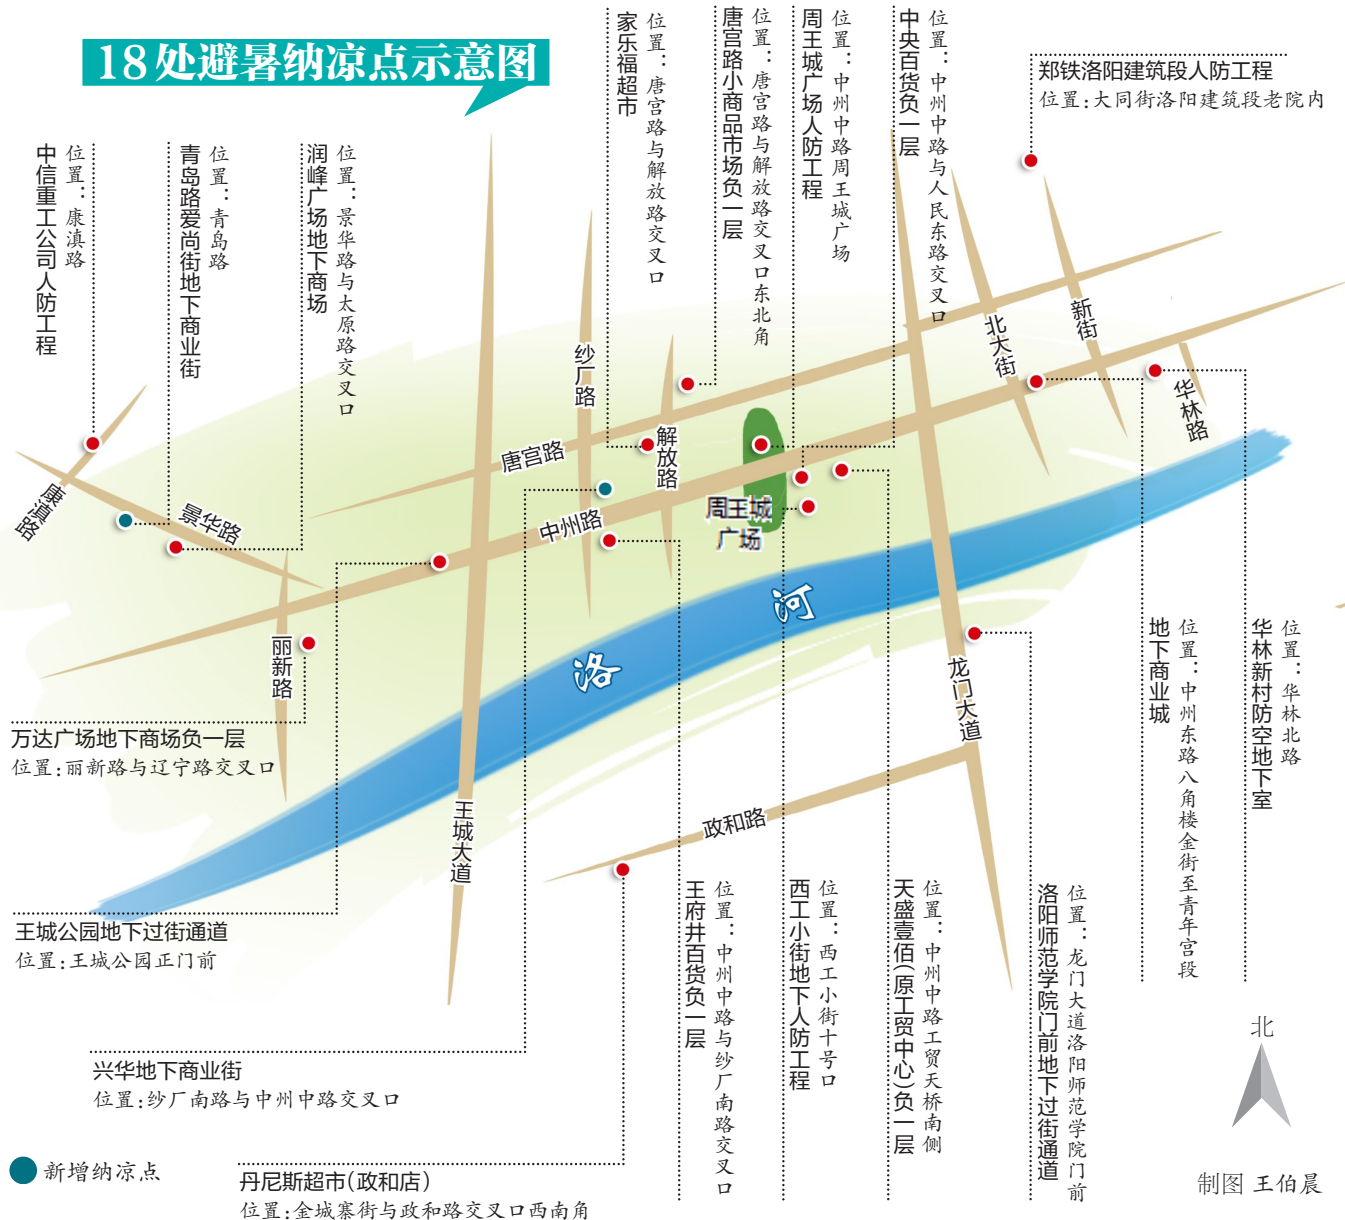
18处避暑纳凉点示意图

中信重工公司人防工程
位置：康滇路

青岛路爱尚街地下商业街
位置：青岛路

润峰广场地下商场
位置：景华路与太原路交叉口

家乐福超市
位置：唐宫路与解放路交叉口

唐宫路小商品市场负一层
位置：唐宫路与解放路交叉口东北角

周王城广场人防工程
位置：中州中路周王城广场

中央百货负一层
位置：中州中路与人民东路交叉口

郑铁洛阳建筑段人防工程
位置：大同街洛阳建筑段老院内

康滇路
景华路
唐宫路
纱厂路
解放路
中州路
周王城广场
北大街
新街
华林路
丽新路
河
洛
龙门大道
王城大道
政和路

万达广场地下商场负一层
位置：丽新路与辽宁路交叉口

王城公园地下过街通道
位置：王城公园正门前

兴华地下商业街
位置：纱厂南路与中州中路交叉口

丹尼斯超市(政和店)
位置：金城寨街与政和路交叉口西南角

王府井百货负一层
位置：中州中路与纱厂南路交叉口

西工小街地下人防工程
位置：西工小街十号口

天盛壹佰(原工贸中心)负一层
位置：中州中路工贸天桥南侧

洛阳师范学院门前地下过街通道
位置：龙门大道洛阳师范学院门前

地下商业城
位置：中州东路八角楼金街至青年宫段

华林新村防空地下室
位置：华林北路

北

新增纳凉点

制图 王伯晨